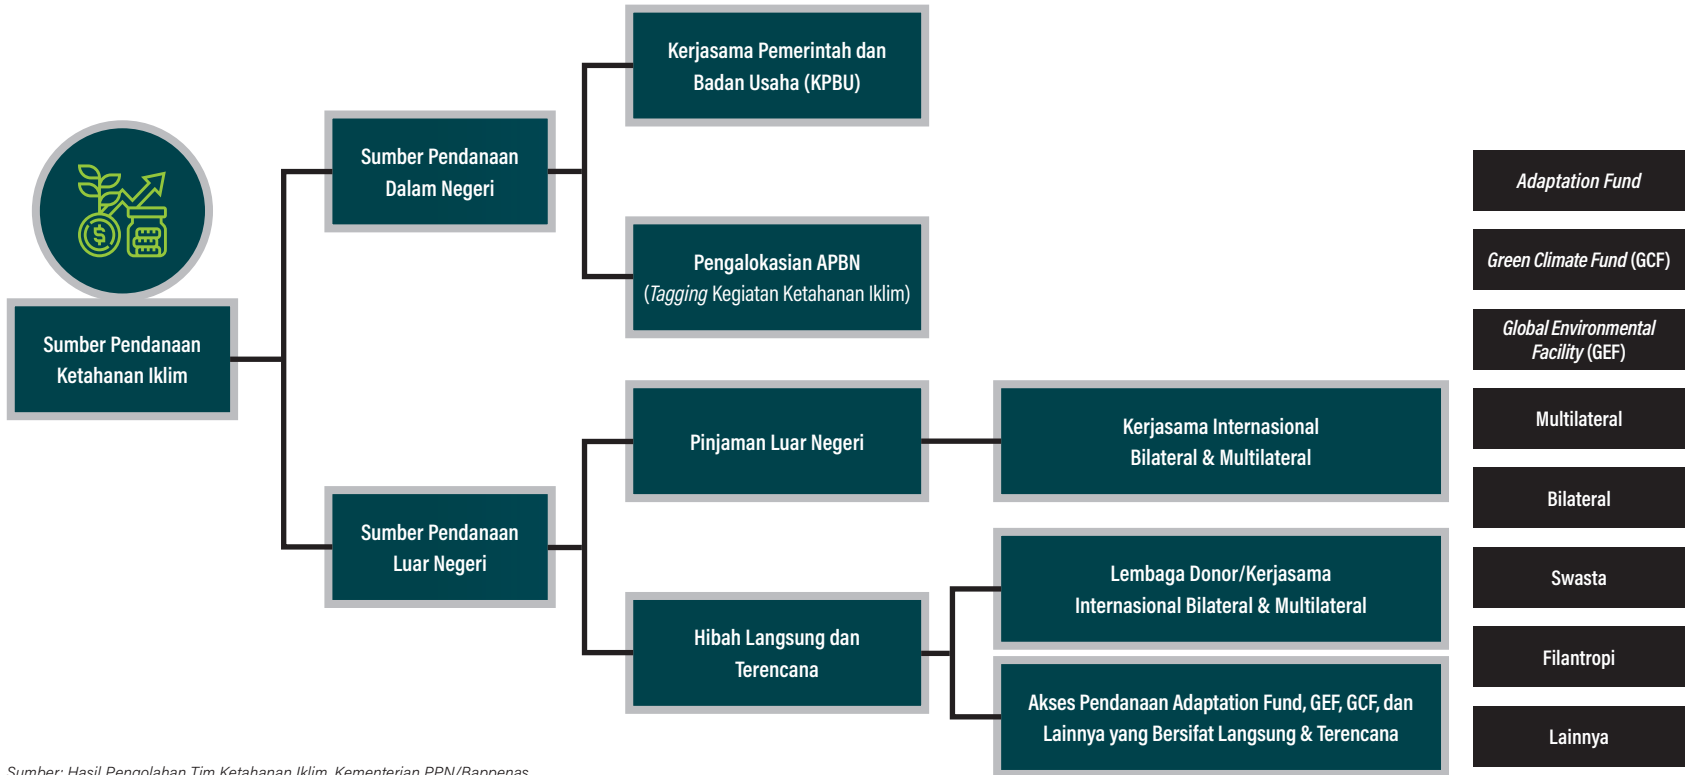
Sumber Pendanaan Ketahanan Iklim

Sumber Pendanaan Dalam Negeri

Kerjasama Pemerintah dan Badan Usaha (KPBU)

Pengalokasian APBN (Tagging Kegiatan Ketahanan Iklim)

Sumber Pendanaan Luar Negeri

Pinjaman Luar Negeri

Kerjasama Internasional Bilateral & Multilateral

Hibah Langsung dan Terencana

Lembaga Donor/Kerjasama Internasional Bilateral & Multilateral

Akses Pendanaan Adaptation Fund, GEF, GCF, dan Lainnya yang Bersifat Langsung & Terencana

Adaptation Fund

Green Climate Fund (GCF)

Global Environmental Facility (GEF)

Multilateral

Bilateral

Swasta

Filantropi

Lainnya

Sumber: Hasil Pengolahan Tim Ketahanan Iklim, Kementerian PPN/Bappenas